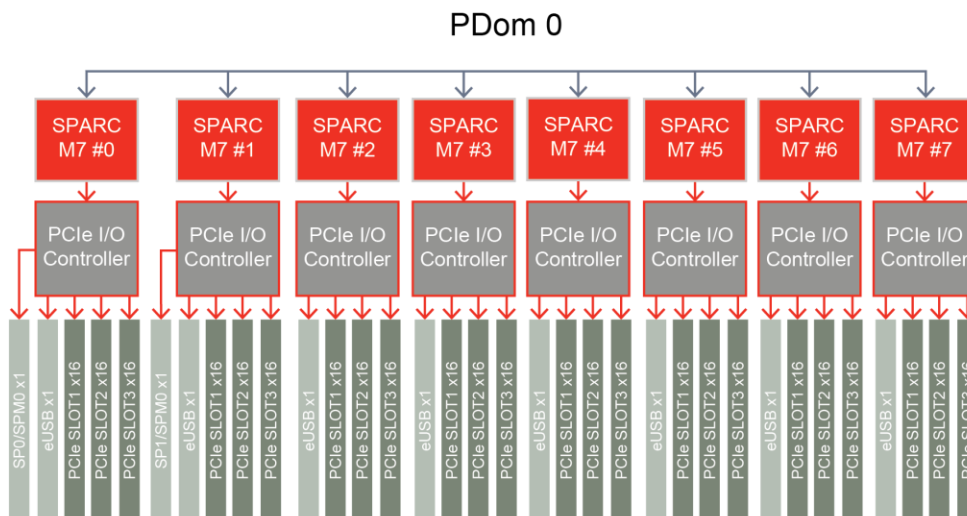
PDom 0

SPARC M7 #0
SPARC M7 #1
SPARC M7 #2
SPARC M7 #3
SPARC M7 #4
SPARC M7 #5
SPARC M7 #6
SPARC M7 #7

PCIe I/O Controller
PCIe I/O Controller
PCIe I/O Controller
PCIe I/O Controller
PCIe I/O Controller
PCIe I/O Controller
PCIe I/O Controller
PCIe I/O Controller

SP0/SPM0 x1
eUSB x1
PCIe SLOT1 x16
PCIe SLOT2 x16
PCIe SLOT3 x16
SP1/SPM0 x1
eUSB x1
PCIe SLOT1 x16
PCIe SLOT2 x16
PCIe SLOT3 x16
eUSB x1
PCIe SLOT1 x16
PCIe SLOT2 x16
PCIe SLOT3 x16
eUSB x1
PCIe SLOT1 x16
PCIe SLOT2 x16
PCIe SLOT3 x16
eUSB x1
PCIe SLOT1 x16
PCIe SLOT2 x16
PCIe SLOT3 x16
eUSB x1
PCIe SLOT1 x16
PCIe SLOT2 x16
PCIe SLOT3 x16
eUSB x1
PCIe SLOT1 x16
PCIe SLOT2 x16
PCIe SLOT3 x16
eUSB x1
PCIe SLOT1 x16
PCIe SLOT2 x16
PCIe SLOT3 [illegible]